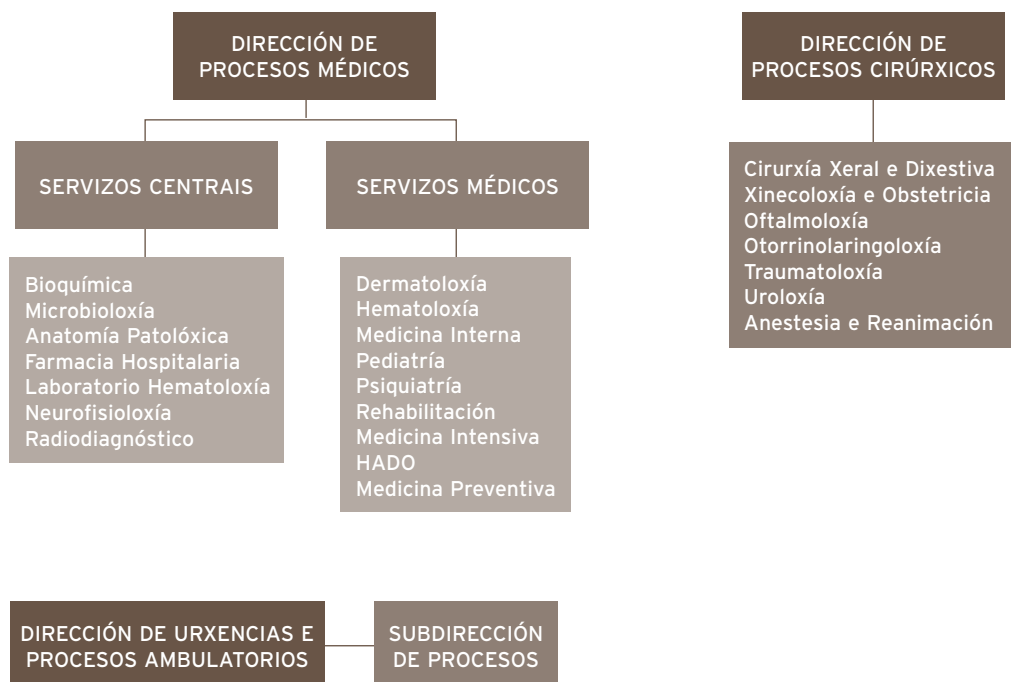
DIRECCIÓN DE PROCESOS MÉDICOS

SERVIZOS CENTRAIS

Bioquímica
Microbioloxía
Anatomía Patolóxica
Farmacia Hospitalaria
Laboratorio Hematoloxía
Neurofisioloxía
Radiodiagnóstico

SERVIZOS MÉDICOS

Dermatoloxía
Hematoloxía
Medicina Interna
Pediatría
Psiquiatría
Rehabilitación
Medicina Intensiva
HADO
Medicina Preventiva

DIRECCIÓN DE PROCESOS CIRÚRXICOS

Cirurxía Xeral e Dixestiva
Xinecoloxía e Obstetricia
Oftalmoloxía
Otorrinolaringoloxía
Traumatoloxía
Uroloxía
Anestesia e Reanimación

DIRECCIÓN DE URXENCIAS E PROCESOS AMBULATORIOS

SUBDIRECCIÓN DE PROCESOS